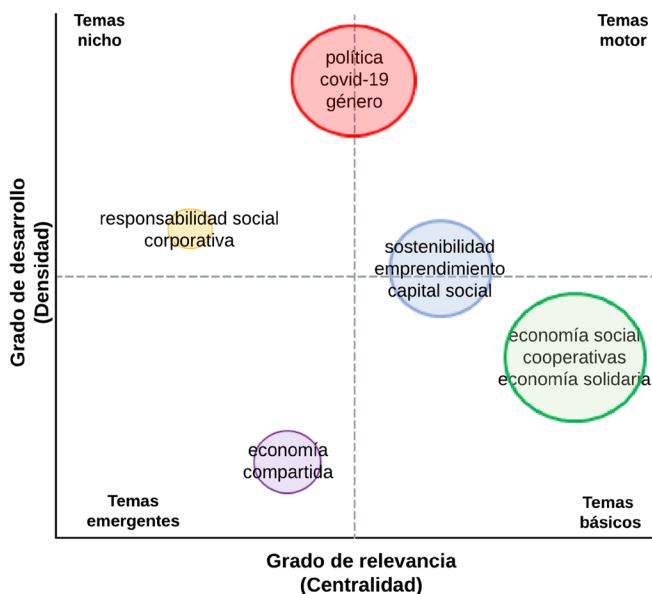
Temas nicho

Temas motor

política
covid-19
género

responsabilidad social corporativa

sostenibilidad
emprendimiento
capital social

economía social
cooperativas
economía solidaria

economía compartida

Temas emergentes

Temas básicos

Grado de desarrollo
(Densidad)

Grado de relevancia
(Centralidad)